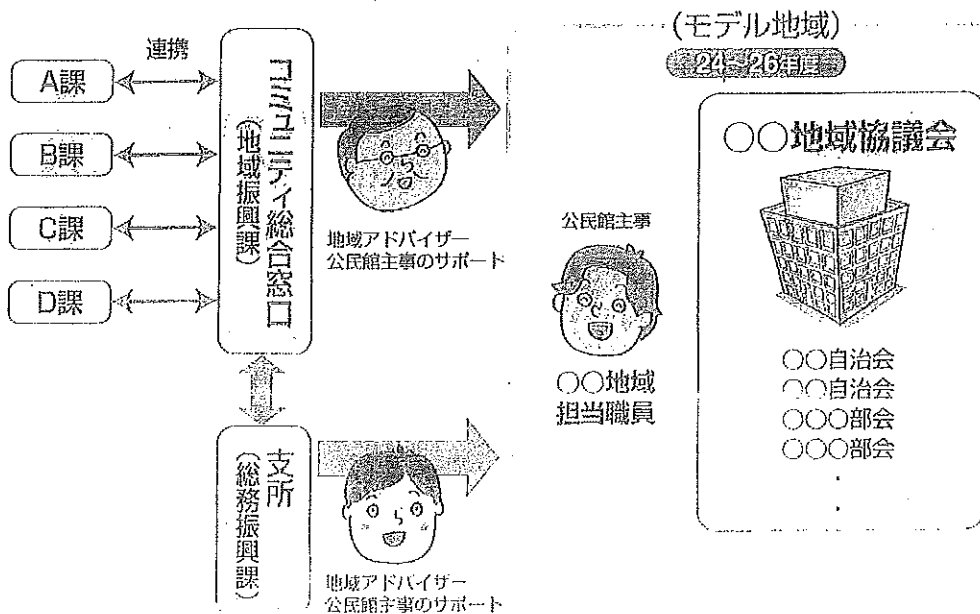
(モデル地域)

24~26年度

連携

A課

B課

C課

D課

コミュニティ総合窓口
(地域振興課)

地域アドバイザー
公民館主事のサポート

公民館主事

○○地域
担当職員

○○地域協議会

○○自治会
○○自治会
○○○部会
○○○部会
・
・

支所
(総務振興課)

地域アドバイザー
公民館主事のサポート